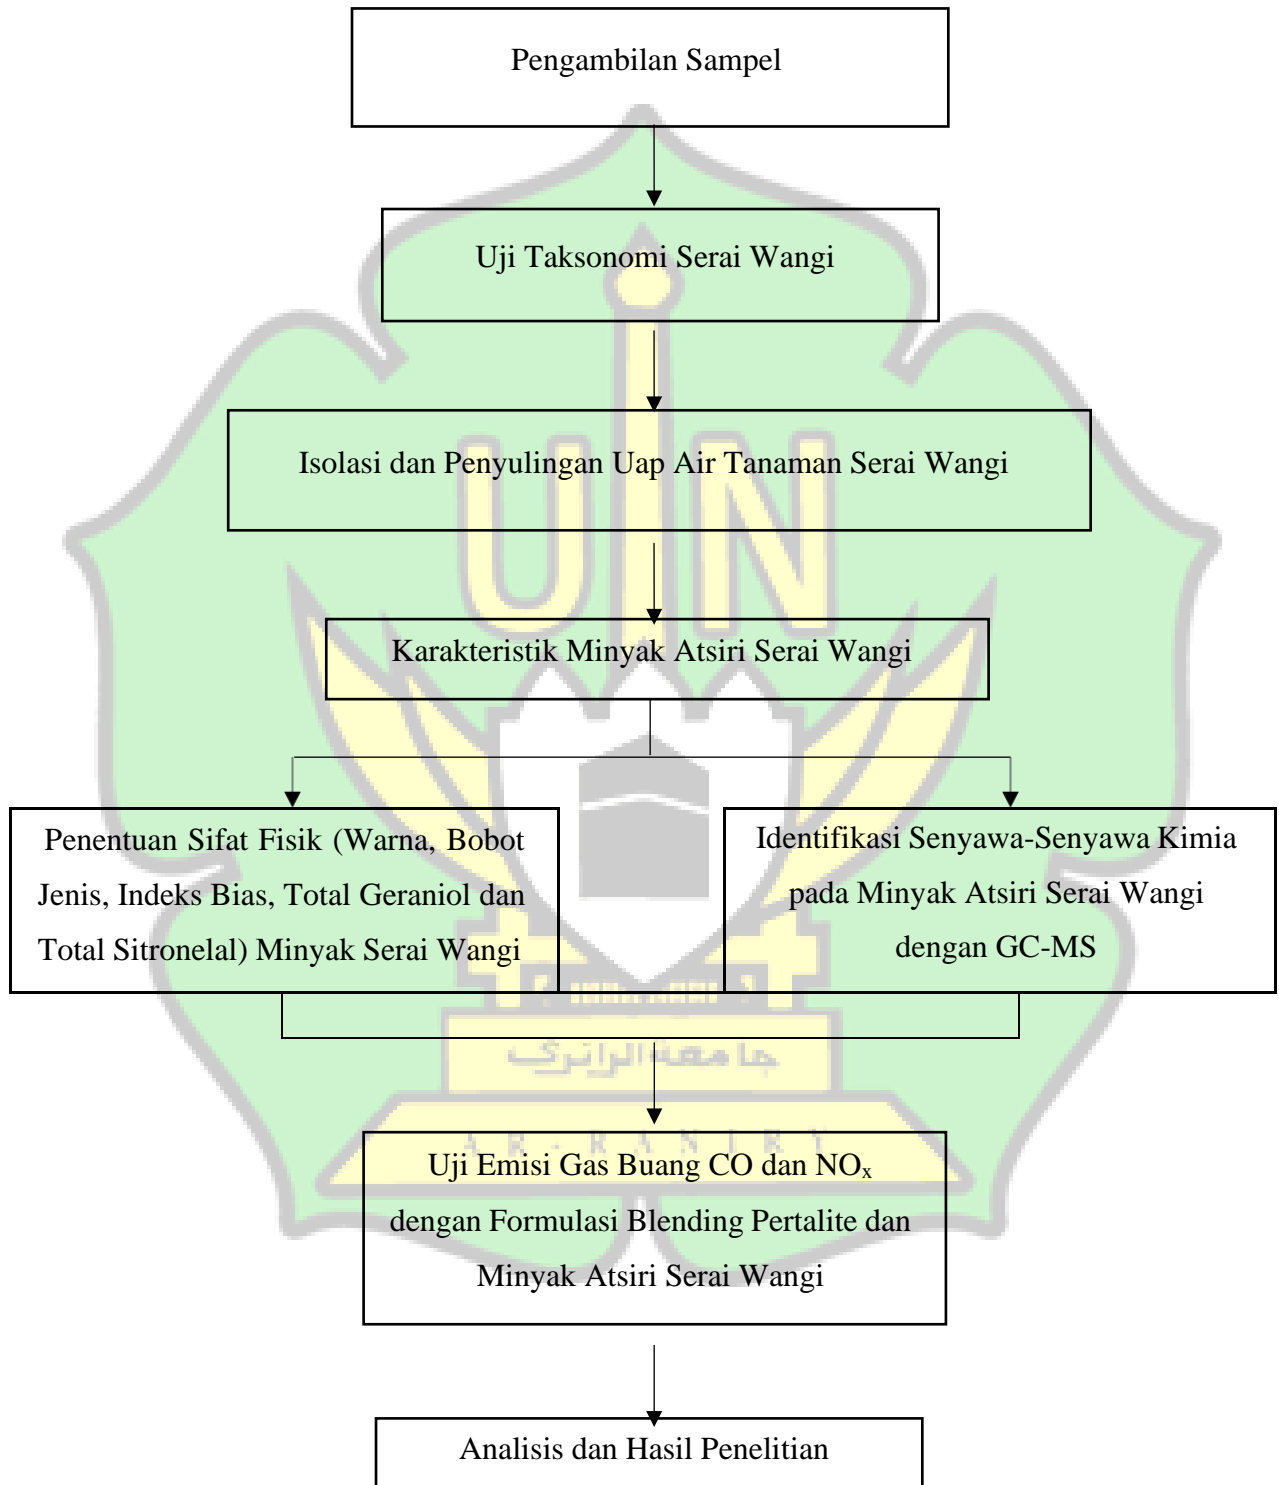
Pengambilan Sampel

Uji Taksonomi Serai Wangi

Isolasi dan Penyulingan Uap Air Tanaman Serai Wangi

Karakteristik Minyak Atsiri Serai Wangi

Penentuan Sifat Fisik (Warna, Bobot Jenis, Indeks Bias, Total Geraniol dan Total Sitronelal) Minyak Serai Wangi

Identifikasi Senyawa-Senyawa Kimia pada Minyak Atsiri Serai Wangi dengan GC-MS

جامعة الرانري

A R - R A N I R Y

Uji Emisi Gas Buang CO dan $NO_x$ dengan Formulasi Blending Pertalite dan Minyak Atsiri Serai Wangi

Analisis dan Hasil Penelitian